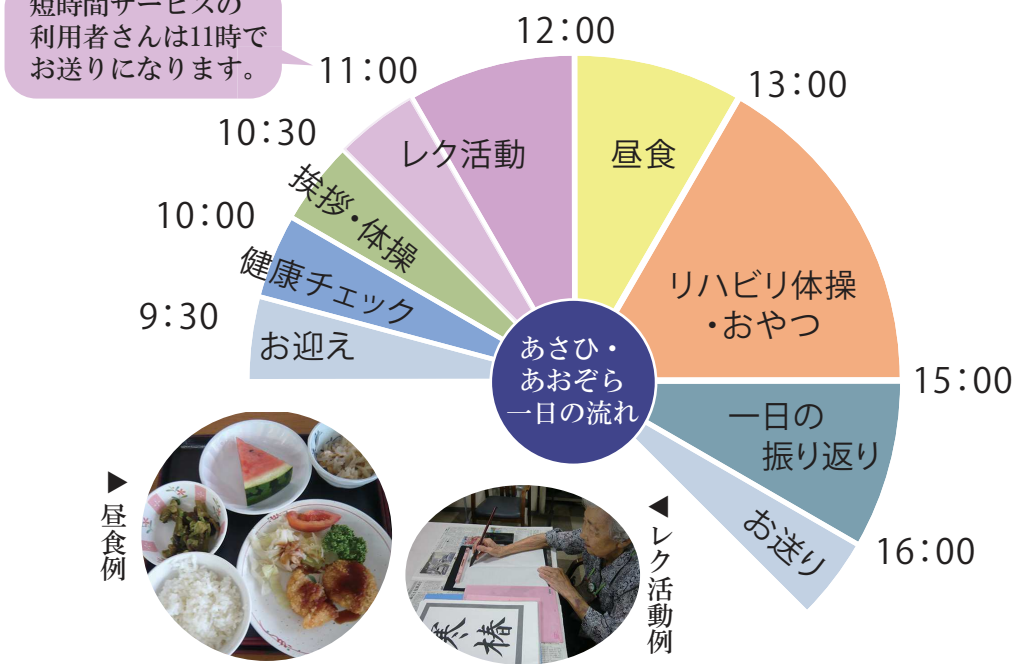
短時間サービスの利用者さんは11時でお送りになります。

12:00
11:00
13:00
10:30
10:00
9:30
15:00
16:00

レク活動
昼食
挨拶・体操
健康チェック
お迎え
リハビリ体操・おやつ
あさひ・あおぞら一日の流れ
一日の振り返り
お送り

▶昼食例
◀レク活動例